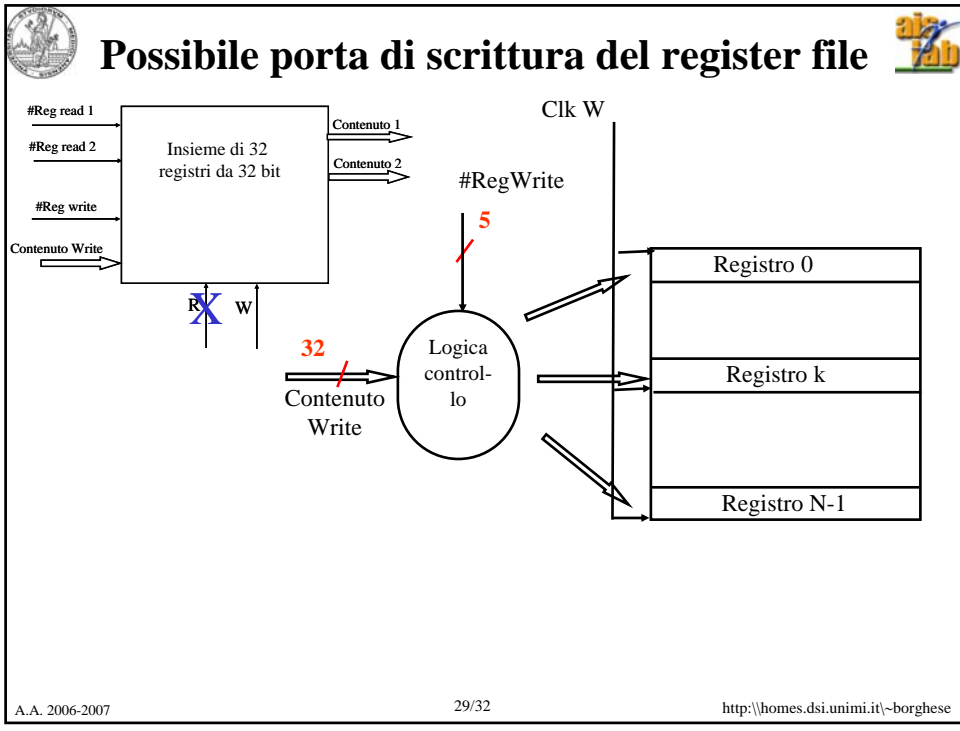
Possibile porta di scrittura del register file

#Reg read 1

#Reg read 2

#Reg write

Contenuto Write

Insieme di 32 registri da 32 bit

Contenuto 1

Contenuto 2

R X W

Clk W

#RegWrite

5

32

Contenuto Write

Logica control-lo

Registro 0

Registro k

Registro N-1

A.A. 2006-2007

29/32

http:\\homes.dsi.unimi.it\~borghese